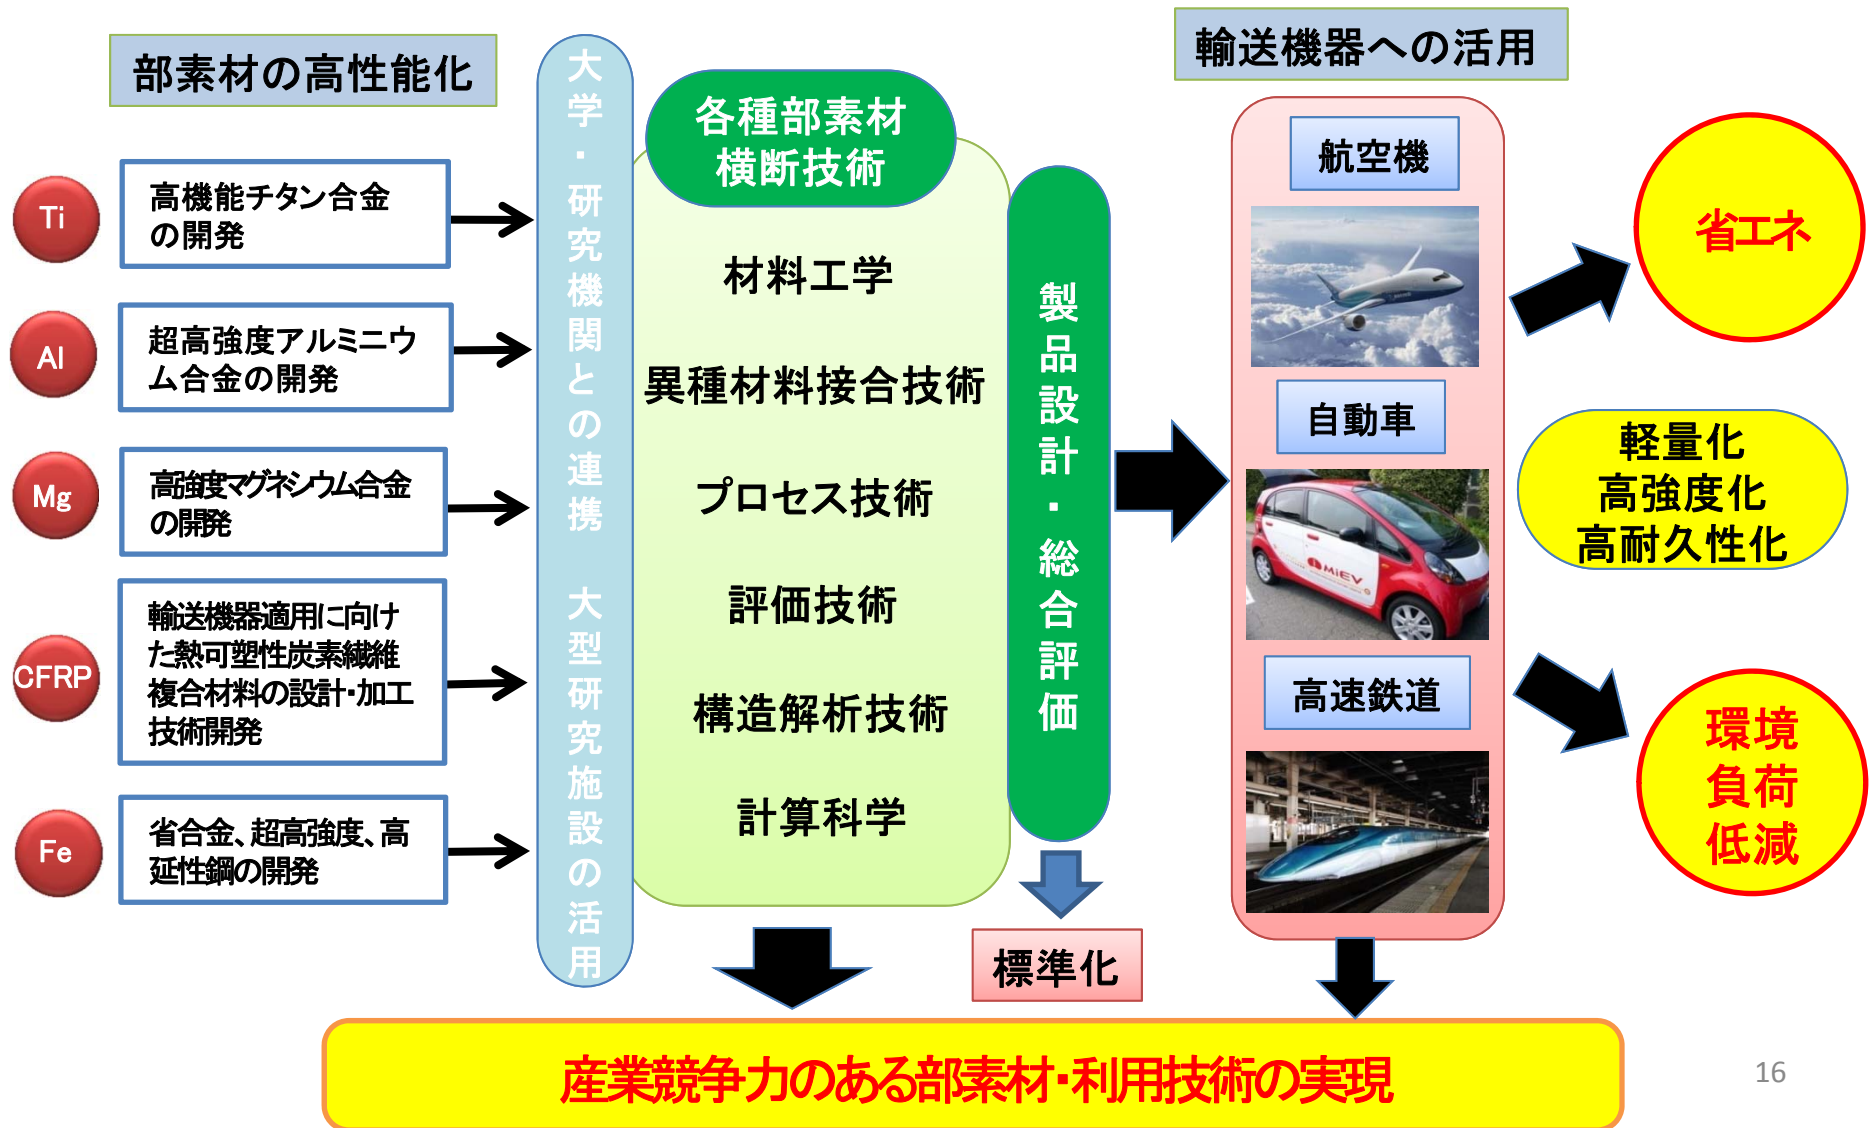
部素材の高性能化

Ti
高機能チタン合金の開発

Al
超高強度アルミニウム合金の開発

Mg
高強度マグネシウム合金の開発

CFRP
輸送機器適用に向けた熱可塑性炭素繊維複合材料の設計・加工技術開発

Fe
省合金、超高強度、高延性鋼の開発

大学・研究機関との連携　大型研究施設の活用

各種部素材横断技術

材料工学

異種材料接合技術

プロセス技術

評価技術

構造解析技術

計算科学

製品設計・総合評価

標準化

輸送機器への活用

航空機

自動車

MiEV

高速鉄道

省エネ

軽量化
高強度化
高耐久性化

環境負荷低減

産業競争力のある部素材・利用技術の実現

16